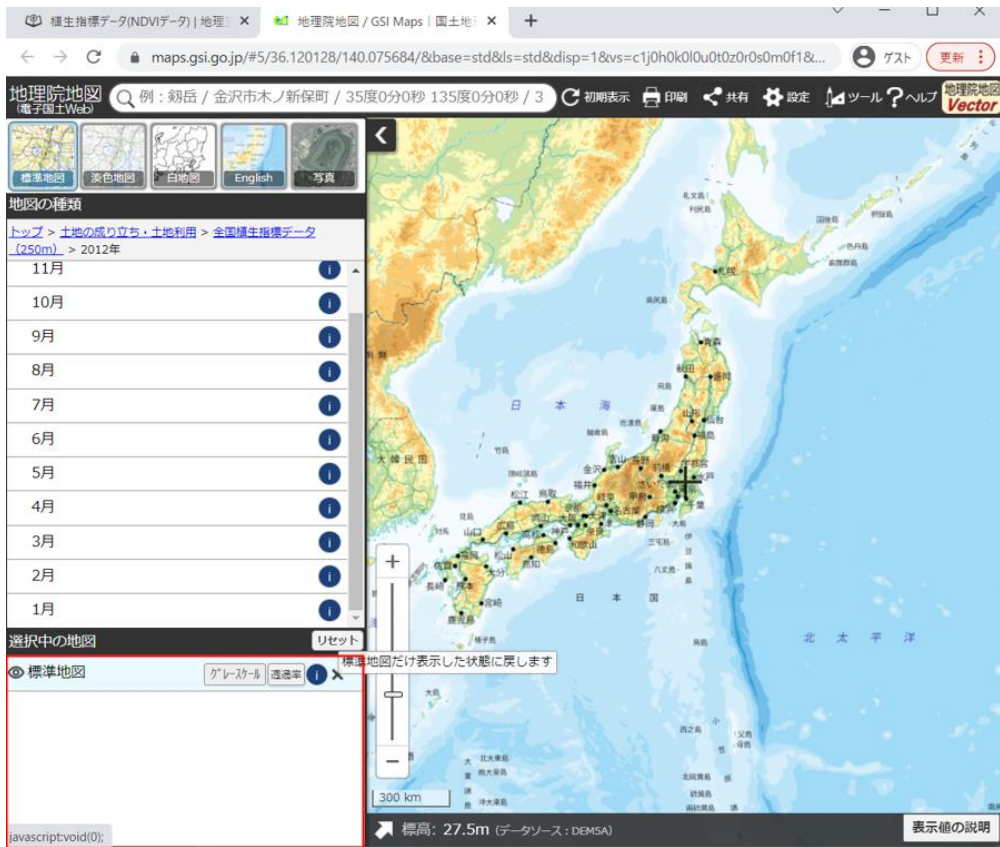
植生指標データ(NDVIデータ) | 地理 ×
地理院地図 / GSI Maps | 国土地 ×
+
maps.gsi.go.jp/#5/36.120128/140.075684/&base=std&ls=std&disp=1&vs=c1j0h0k0l0u0t0z0r0s0m0f1&...
ゲスト
更新

地理院地図 (電子国土Web)
例：剱岳 / 金沢市木ノ新保町 / 35度0分0秒 135度0分0秒 / 3
初期表示
印刷
共有
設定
ツール
ヘルプ
地理院地図 Vector

標準地図
淡色地図
白地図
English
写真

地図の種類
トップ > 土地の成り立ち・土地利用 > 全国植生指標データ (250m) > 2012年
11月
10月
9月
8月
7月
6月
5月
4月
3月
2月
1月

選択中の地図
リセット
標準地図だけ表示した状態に戻します
標準地図
グレースケール
透過率

javascript:void(0);

日本海
大韓民国
北太平洋
日本国
札幌
青森
秋田
盛岡
山形
仙台
新潟
金沢
富山
長野
福井
前橋
宇都宮
水戸
さいたま
東京
千葉
甲府
岐阜
名古屋
静岡
松江
鳥取
山口
広島
岡山
神戸
大阪
京都
奈良
津
和歌山
松山
高松
徳島
高知
福岡
佐賀
長崎
大分
熊本
宮崎
鹿児島
三宅島
八丈島
竹島
隠岐
佐渡島
択捉島
国後島
色丹島
歯舞群島
利尻島
礼文島
奥尻島
種子島
屋久島
奄美大島
父島
母島
北大東島
南大東島
沖大東島
硫黄島
北硫黄島
南硫黄島

300 km
標高: 27.5m (データソース：DEMSA)
表示値の説明